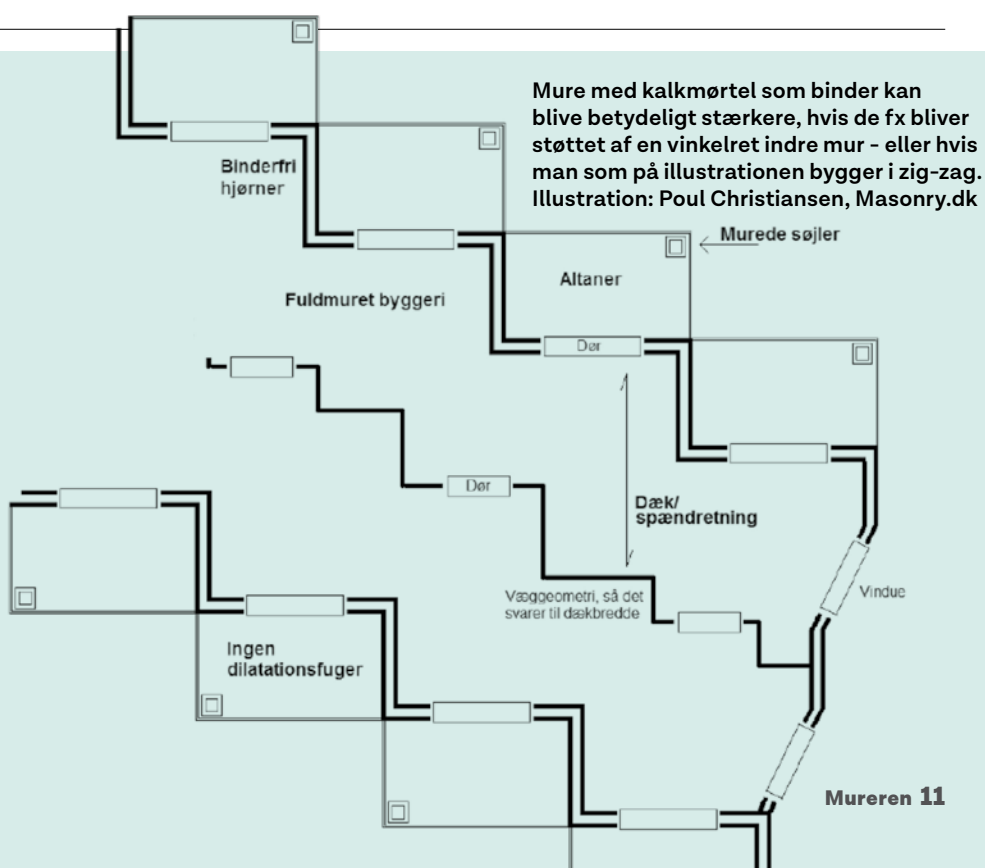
Mure med kalkmørtel som binder kan blive betydeligt stærkere, hvis de fx bliver støttet af en vinkelret indre mur - eller hvis man som på illustrationen bygger i zig-zag. Illustration: Poul Christiansen, Masonry.dk

Binderfri hjørner

Murede søjler

Altaner

Fuldmuret byggeri

Dør

Dør

Dæk/ spændretning

Væggeometri, så det svarer til dækbredde

Vindue

Ingen dilatationsfuger

Mureren 11